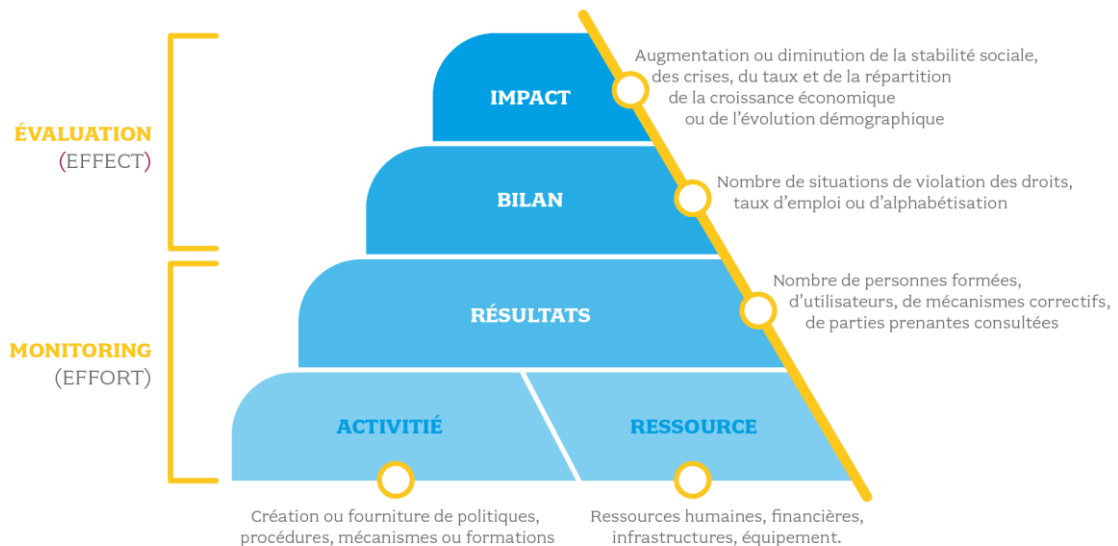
ÉVALUATION
(EFFECT)

MONITORING
(EFFORT)

IMPACT

Augmentation ou diminution de la stabilité sociale, des crises, du taux et de la répartition de la croissance économique ou de l'évolution démographique

BILAN

Nombre de situations de violation des droits, taux d'emploi ou d'alphabétisation

RÉSULTATS

Nombre de personnes formées, d'utilisateurs, de mécanismes correctifs, de parties prenantes consultées

ACTIVITIÉ

RESSOURCE

Création ou fourniture de politiques, procédures, mécanismes ou formations

Ressources humaines, financières, infrastructures, équipement.